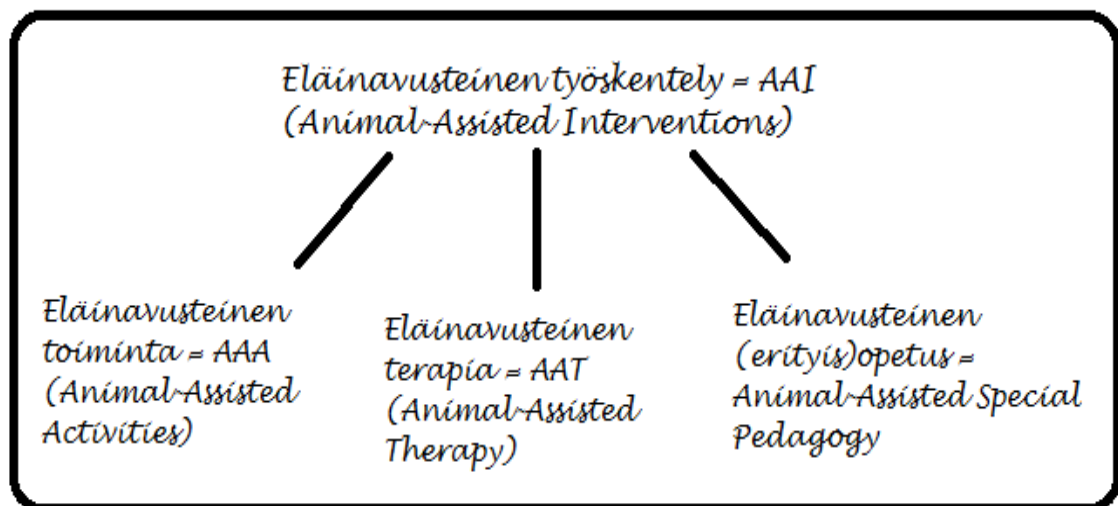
Eläinavusteinen työskentely = AAI
(Animal-Assisted Interventions)

Eläinavusteinen toiminta = AAA (Animal-Assisted Activities)

Eläinavusteinen terapia = AAT (Animal-Assisted Therapy)

Eläinavusteinen (erityis)opetus = Animal-Assisted Special Pedagogy